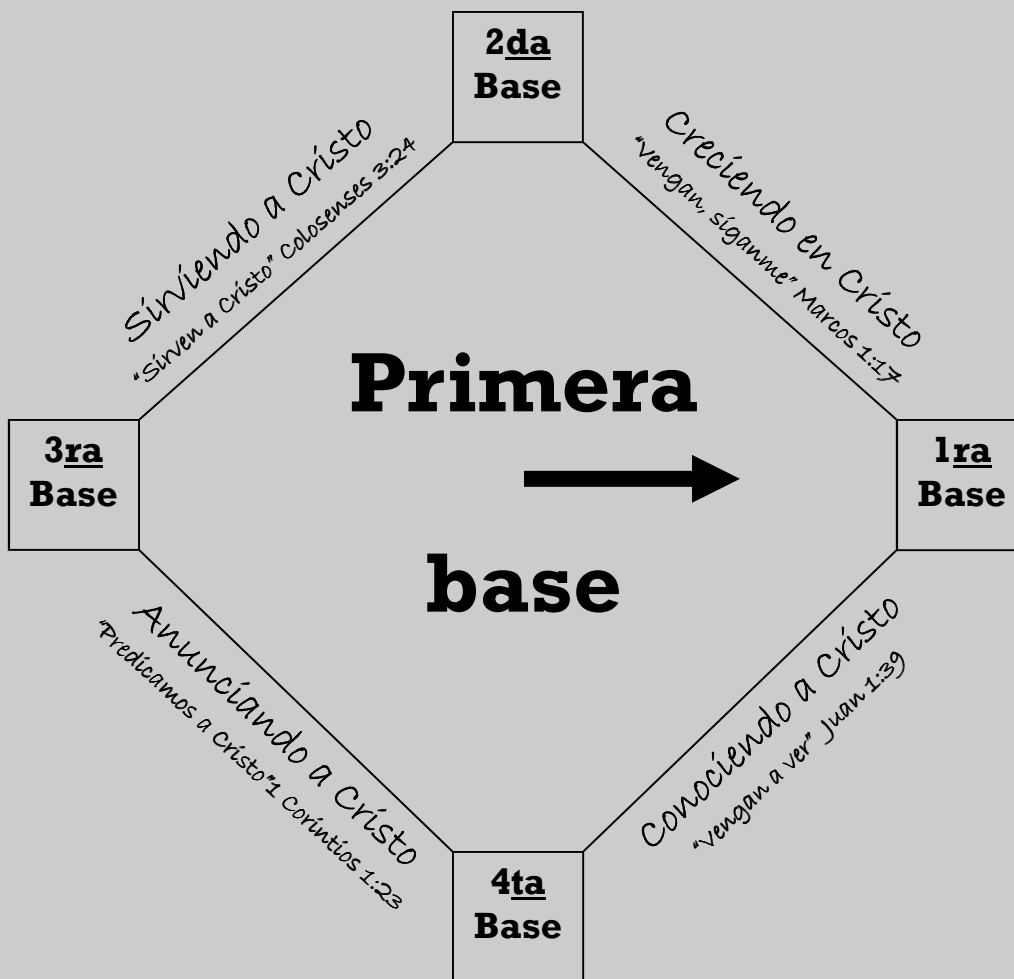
2da
Base

Sirviendo a Cristo
"Sirven a Cristo" Colosenses 3:24

Creciendo en Cristo
"Vengan, síganme" Marcos 1:17

Primera

3ra
Base

1ra
Base

base

Anunciando a Cristo
"Predicamos a Cristo" 1 Corintios 1:23

Conociendo a Cristo
"Vengan a ver" Juan 1:39

4ta
Base